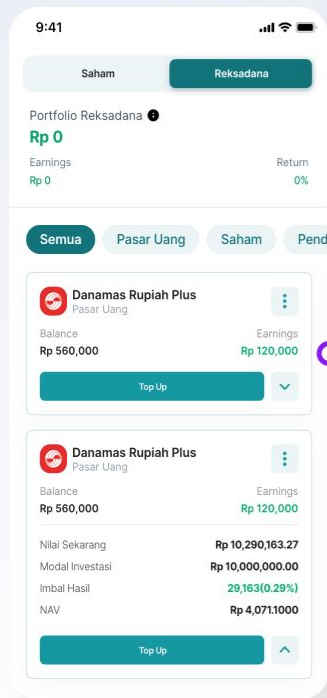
9:41

Saham
Reksadana

Portfolio Reksadana
Rp 0
Earnings
Rp 0
Return
0%

Semua
Pasar Uang
Saham
Pend

Danamas Rupiah Plus
Pasar Uang
Balance
Rp 560,000
Earnings
Rp 120,000
Top Up

Danamas Rupiah Plus
Pasar Uang
Balance
Rp 560,000
Earnings
Rp 120,000

| Nilai Sekarang | Rp 10,290,163.27 |
|---|---|
| Modal Investasi | Rp 10,000,000.00 |
| Imbal Hasil | 29,163(0.29%) |
| NAV | Rp 4,071.1000 |

Top Up